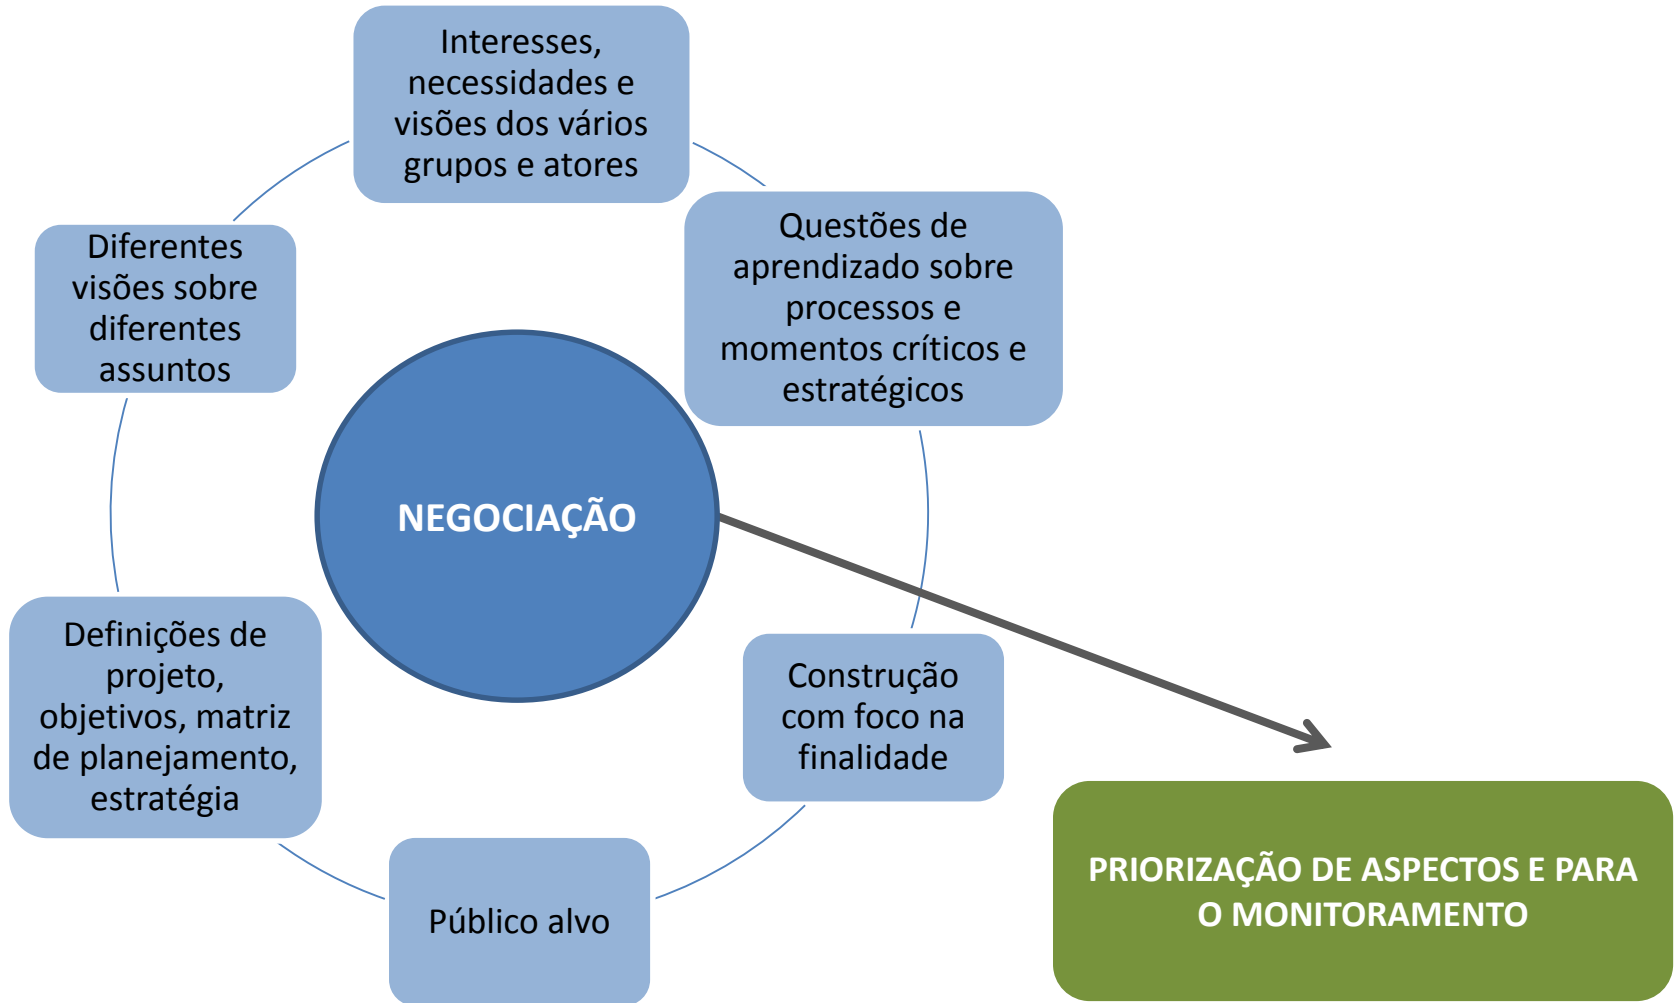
Interesses, necessidades e visões dos vários grupos e atores

Questões de aprendizado sobre processos e momentos críticos e estratégicos

Construção com foco na finalidade

Público alvo

Definições de projeto, objetivos, matriz de planejamento, estratégia

Diferentes visões sobre diferentes assuntos

NEGOCIAÇÃO

PRIORIZAÇÃO DE ASPECTOS E PARA O MONITORAMENTO